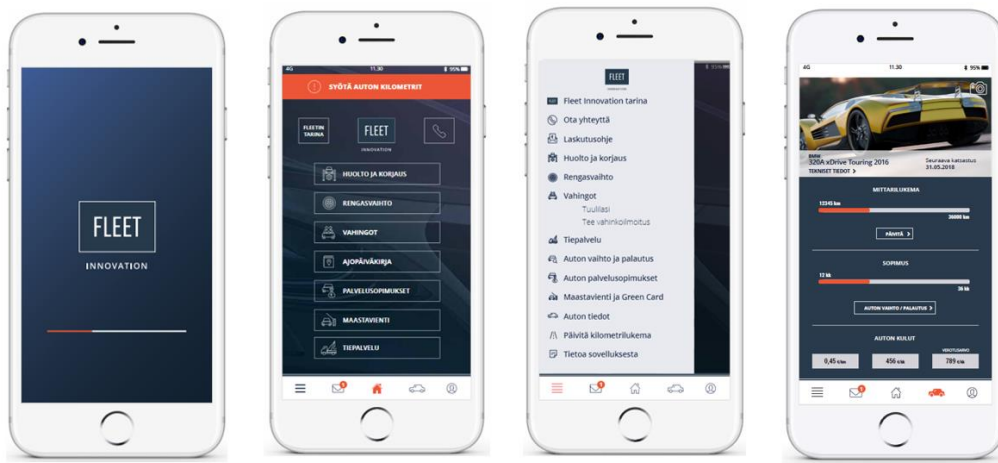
FLEET
INNOVATION

4G 11.30 95%
SYÖTÄ AUTON KILOMETRIT
FLEETIN TARINA
FLEET
INNOVATION
HUOLTO JA KORJAUS
RENGASVAIHTO
VAHINGOT
AJOPÄIVÄKIRJA
PALVELUSOPIMUKSET
MAASTAVIENTI
TIEPALVELU

FLEET
INNOVATION
Fleet Innovation tarina
Ota yhteyttä
Laskutusohje
Huolto ja korjaus
Rengasvaihto
Vahingot
Tuulilasi
Tee vahinkoilmoitus
Tiepalvelu
Auton vaihto ja palautus
Auton palvelusopimukset
Maastavienti ja Green Card
Auton tiedot
Päivitä kilometrilukema
Tietoa sovelluksesta

4G 11.30 95%
BMW
320A xDrive Touring 2016
TEKNISET TIEDOT >
Seuraava katsastus
31.05.2018
MITTARILUKEMA
12345 km
26000 km
PÄIVITÄ >
SOPIMUS
12 kk
36 kk
AUTON VAIHTO / PALAUTUS >
AUTON KULUT
0,45 €/km
456 €/kk
789 €/kk